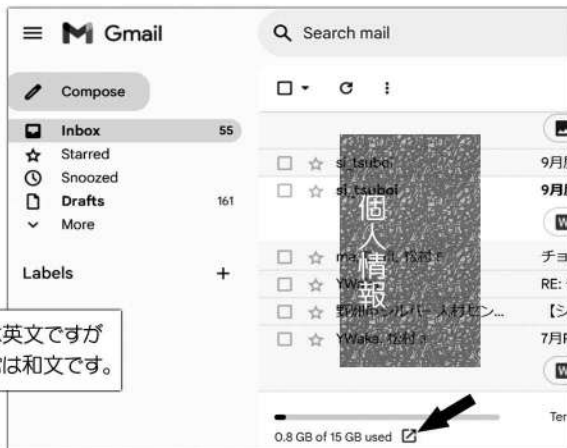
Gmail

Search mail

Compose

Inbox 55

Starred

Snoozed

Drafts 161

More

Labels +

英文ですが
は和文です。

si_tsuboi 9月

si_tsuboi 9月

W

ma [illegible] 松村 チョ

YWa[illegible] RE:

野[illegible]シルバー人材セン... 【シ

YWaka 松村 7月

W

個人情報

0.8 GB of 15 GB used

Ter